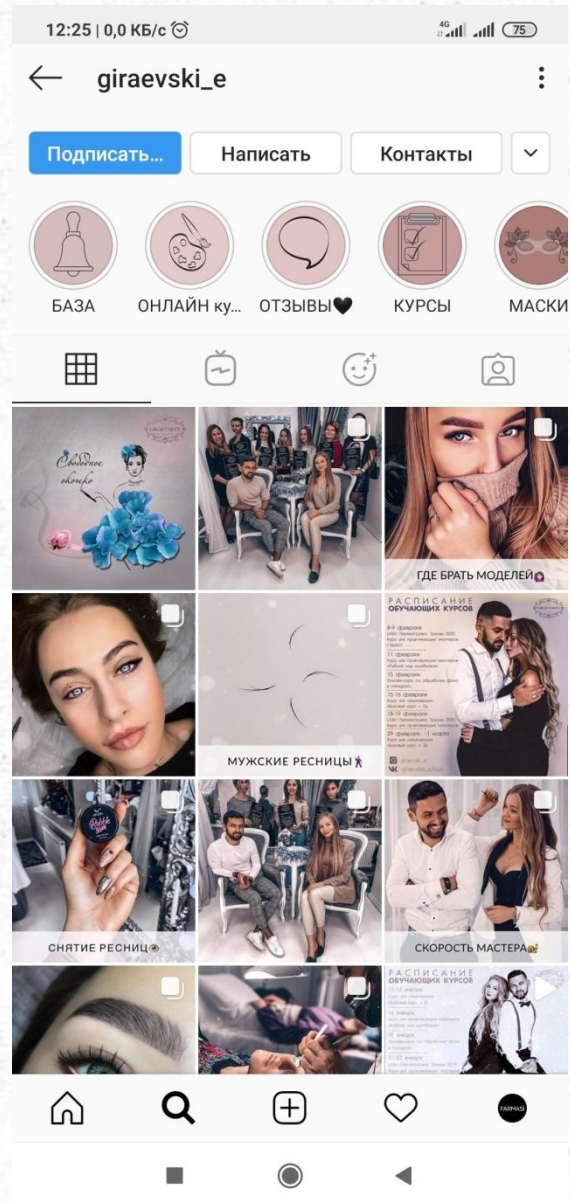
12:25 | 0,0 КБ/с

4G 75

giraevski_e

Подписать...

Написать

Контакты

БАЗА

ОНЛАЙН ку...

ОТЗЫВЫ🖤

КУРСЫ

МАСКИ

Свободное окошко

ГДЕ БРАТЬ МОДЕЛЕЙ

РАСПИСАНИЕ ОБУЧАЮЩИХ КУРСОВ

МУЖСКИЕ РЕСНИЦЫ

СНЯТИЕ РЕСНИЦ

СКОРОСТЬ МАСТЕРА

РАСПИСАНИЕ ОБУЧАЮЩИХ КУРСОВ

FARMASI